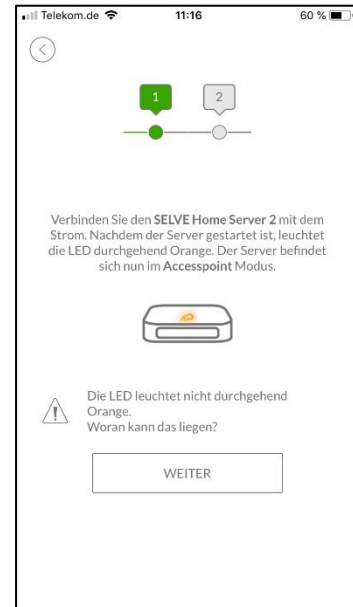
Telekom.de 11:16 60 %

1 2

Verbinden Sie den SELVE Home Server 2 mit dem Strom. Nachdem der Server gestartet ist, leuchtet die LED durchgehend Orange. Der Server befindet sich nun im Accesspoint Modus.

Die LED leuchtet nicht durchgehend Orange.
Woran kann das liegen?

WEITER